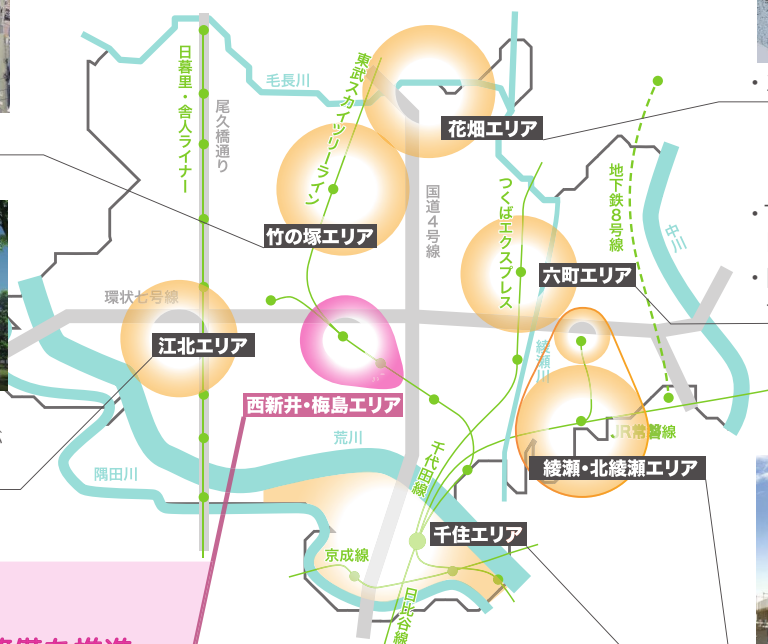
毛長川
東武スカイツリーライン
花畑エリア
日暮里・舎人ライナー
尾久橋通り
竹の塚エリア
国道4号線
つくばエクスプレス
地下鉄8号線
中川
六町エリア
環状七号線
江北エリア
綾瀬川
西新井・梅島エリア
JR常磐線
荒川
隅田川
千代田線
綾瀬・北綾瀬エリア
千住エリア
京成線
日比谷線